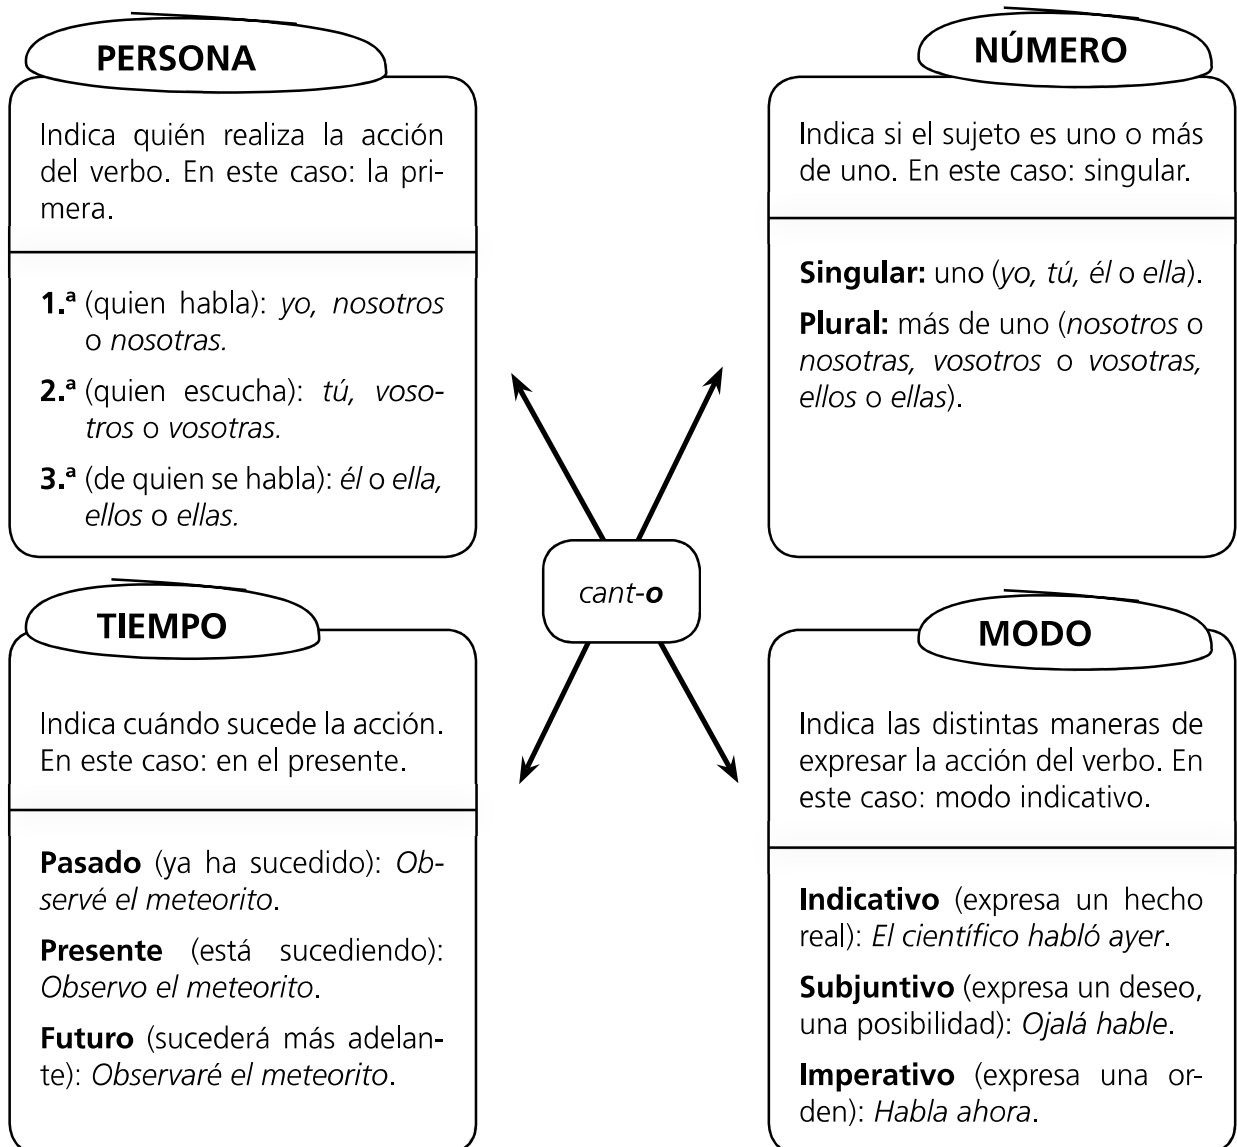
PERSONA

Indica quién realiza la acción del verbo. En este caso: la primera.

1.ª (quien habla): yo, nosotros o nosotras.

2.ª (quien escucha): tú, vosotros o vosotras.

3.ª (de quien se habla): él o ella, ellos o ellas.

NÚMERO

Indica si el sujeto es uno o más de uno. En este caso: singular.

Singular: uno (yo, tú, él o ella).

Plural: más de uno (nosotros o nosotras, vosotros o vosotras, ellos o ellas).

cant-o

TIEMPO

Indica cuándo sucede la acción. En este caso: en el presente.

Pasado (ya ha sucedido): Observé el meteorito.

Presente (está sucediendo): Observo el meteorito.

Futuro (sucederá más adelante): Observaré el meteorito.

MODO

Indica las distintas maneras de expresar la acción del verbo. En este caso: modo indicativo.

Indicativo (expresa un hecho real): El científico habló ayer.

Subjuntivo (expresa un deseo, una posibilidad): Ojalá hable.

Imperativo (expresa una orden): Habla ahora.